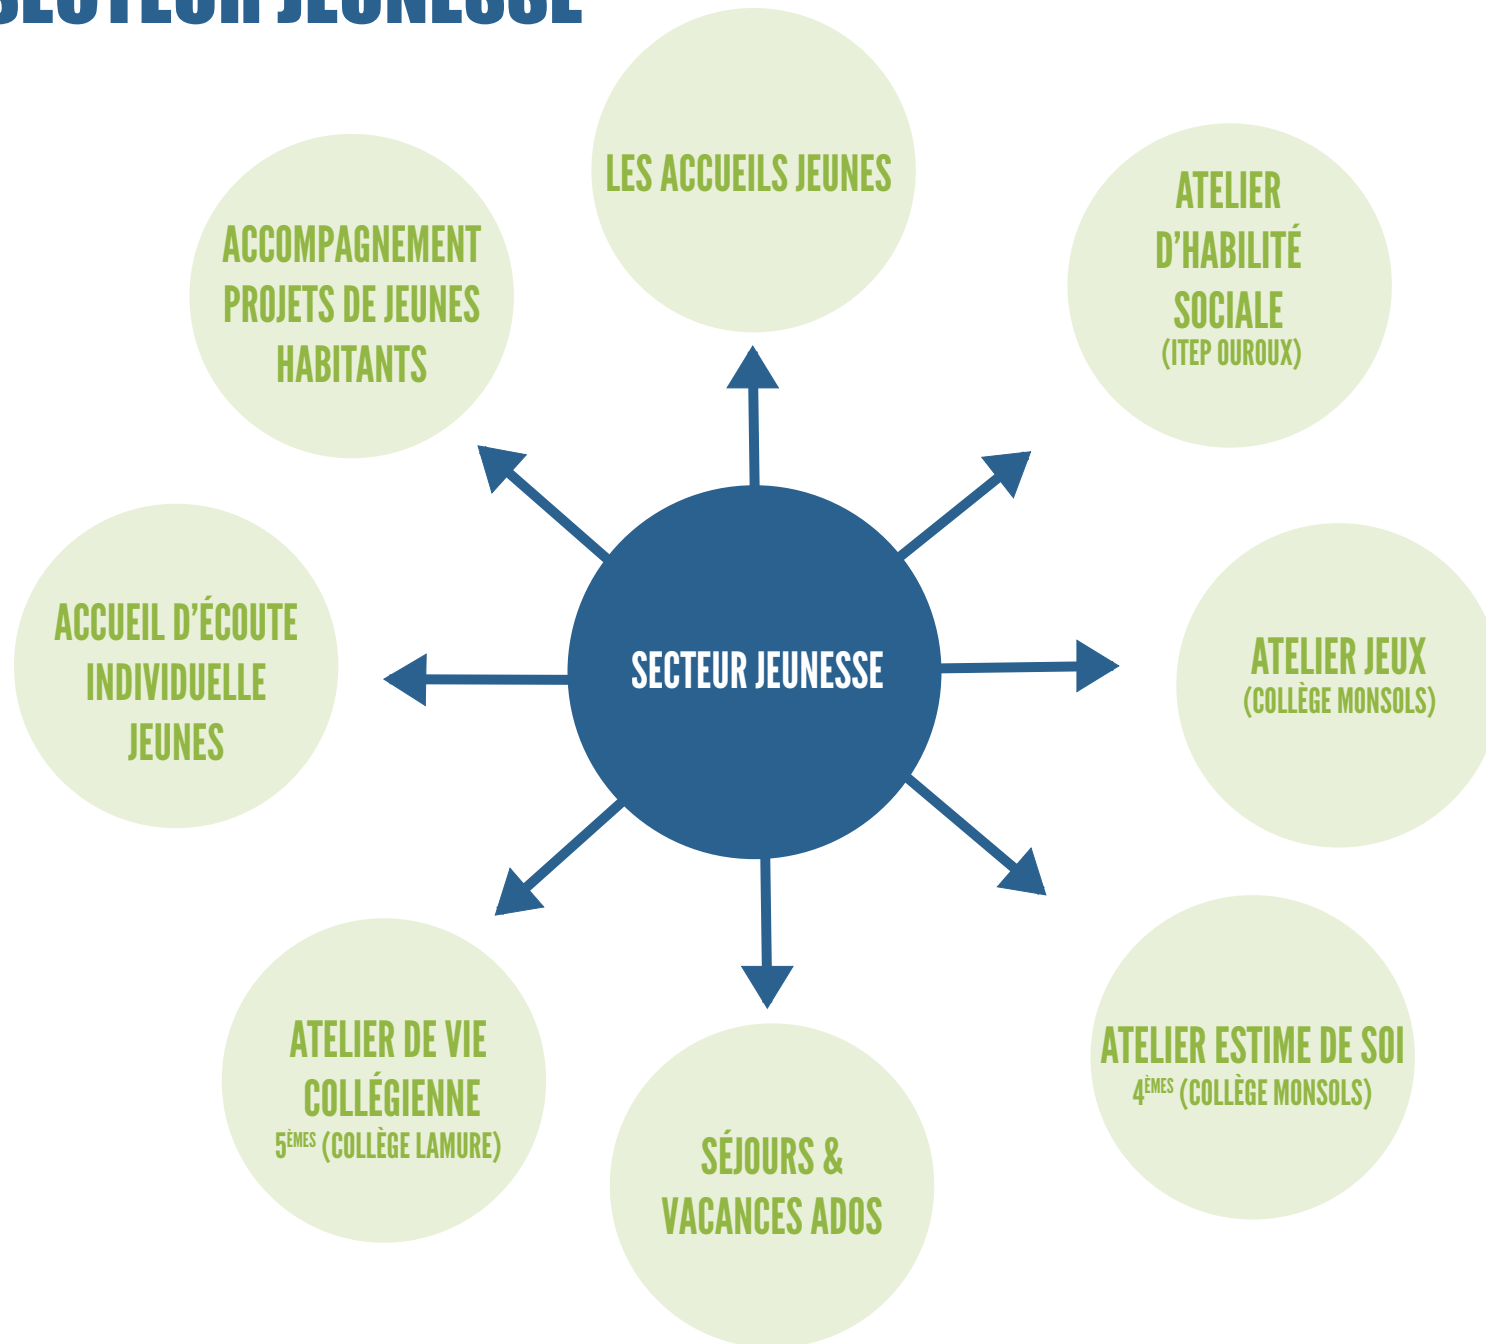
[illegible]

LES ACCUEILS JEUNES

ATELIER D'HABILITÉ SOCIALE
(ITEP OUROUX)

ATELIER JEUX
(COLLÈGE MONSOLS)

ATELIER ESTIME DE SOI
$4^{ÈMES}$ (COLLÈGE MONSOLS)

SÉJOURS & VACANCES ADOS

ATELIER DE VIE COLLÉGIENNE
$5^{ÈMES}$ (COLLÈGE LAMURE)

ACCUEIL D'ÉCOUTE INDIVIDUELLE JEUNES

ACCOMPAGNEMENT PROJETS DE JEUNES HABITANTS

SECTEUR JEUNESSE